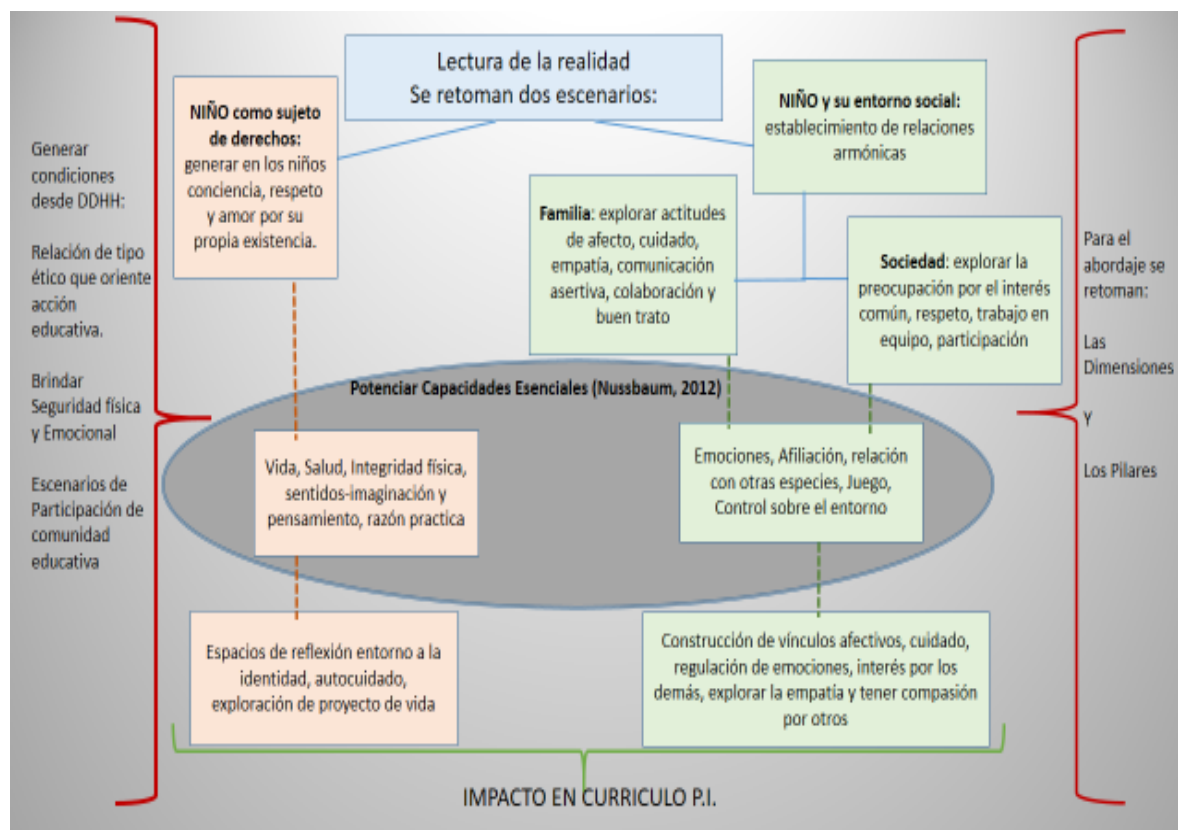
Generar condiciones desde DDHH:

Relación de tipo ético que oriente acción educativa.

Brindar Seguridad física y Emocional

Escenarios de Participación de comunidad educativa

Lectura de la realidad
Se retoman dos escenarios:

NIÑO como sujeto de derechos: generar en los niños conciencia, respeto y amor por su propia existencia.

NIÑO y su entorno social: establecimiento de relaciones armónicas

Familia: explorar actitudes de afecto, cuidado, empatía, comunicación asertiva, colaboración y buen trato

Sociedad: explorar la preocupación por el interés común, respeto, trabajo en equipo, participación

Para el abordaje se retoman:

Las Dimensiones

Y

Los Pilares

Potenciar Capacidades Esenciales (Nussbaum, 2012)

Vida, Salud, Integridad física, sentidos-imaginación y pensamiento, razón practica

Emociones, Afiliación, relación con otras especies, Juego, Control sobre el entorno

Espacios de reflexión entorno a la identidad, autocuidado, exploración de proyecto de vida

Construcción de vínculos afectivos, cuidado, regulación de emociones, interés por los demás, explorar la empatía y tener compasión por otros

IMPACTO EN CURRICULO P.I.